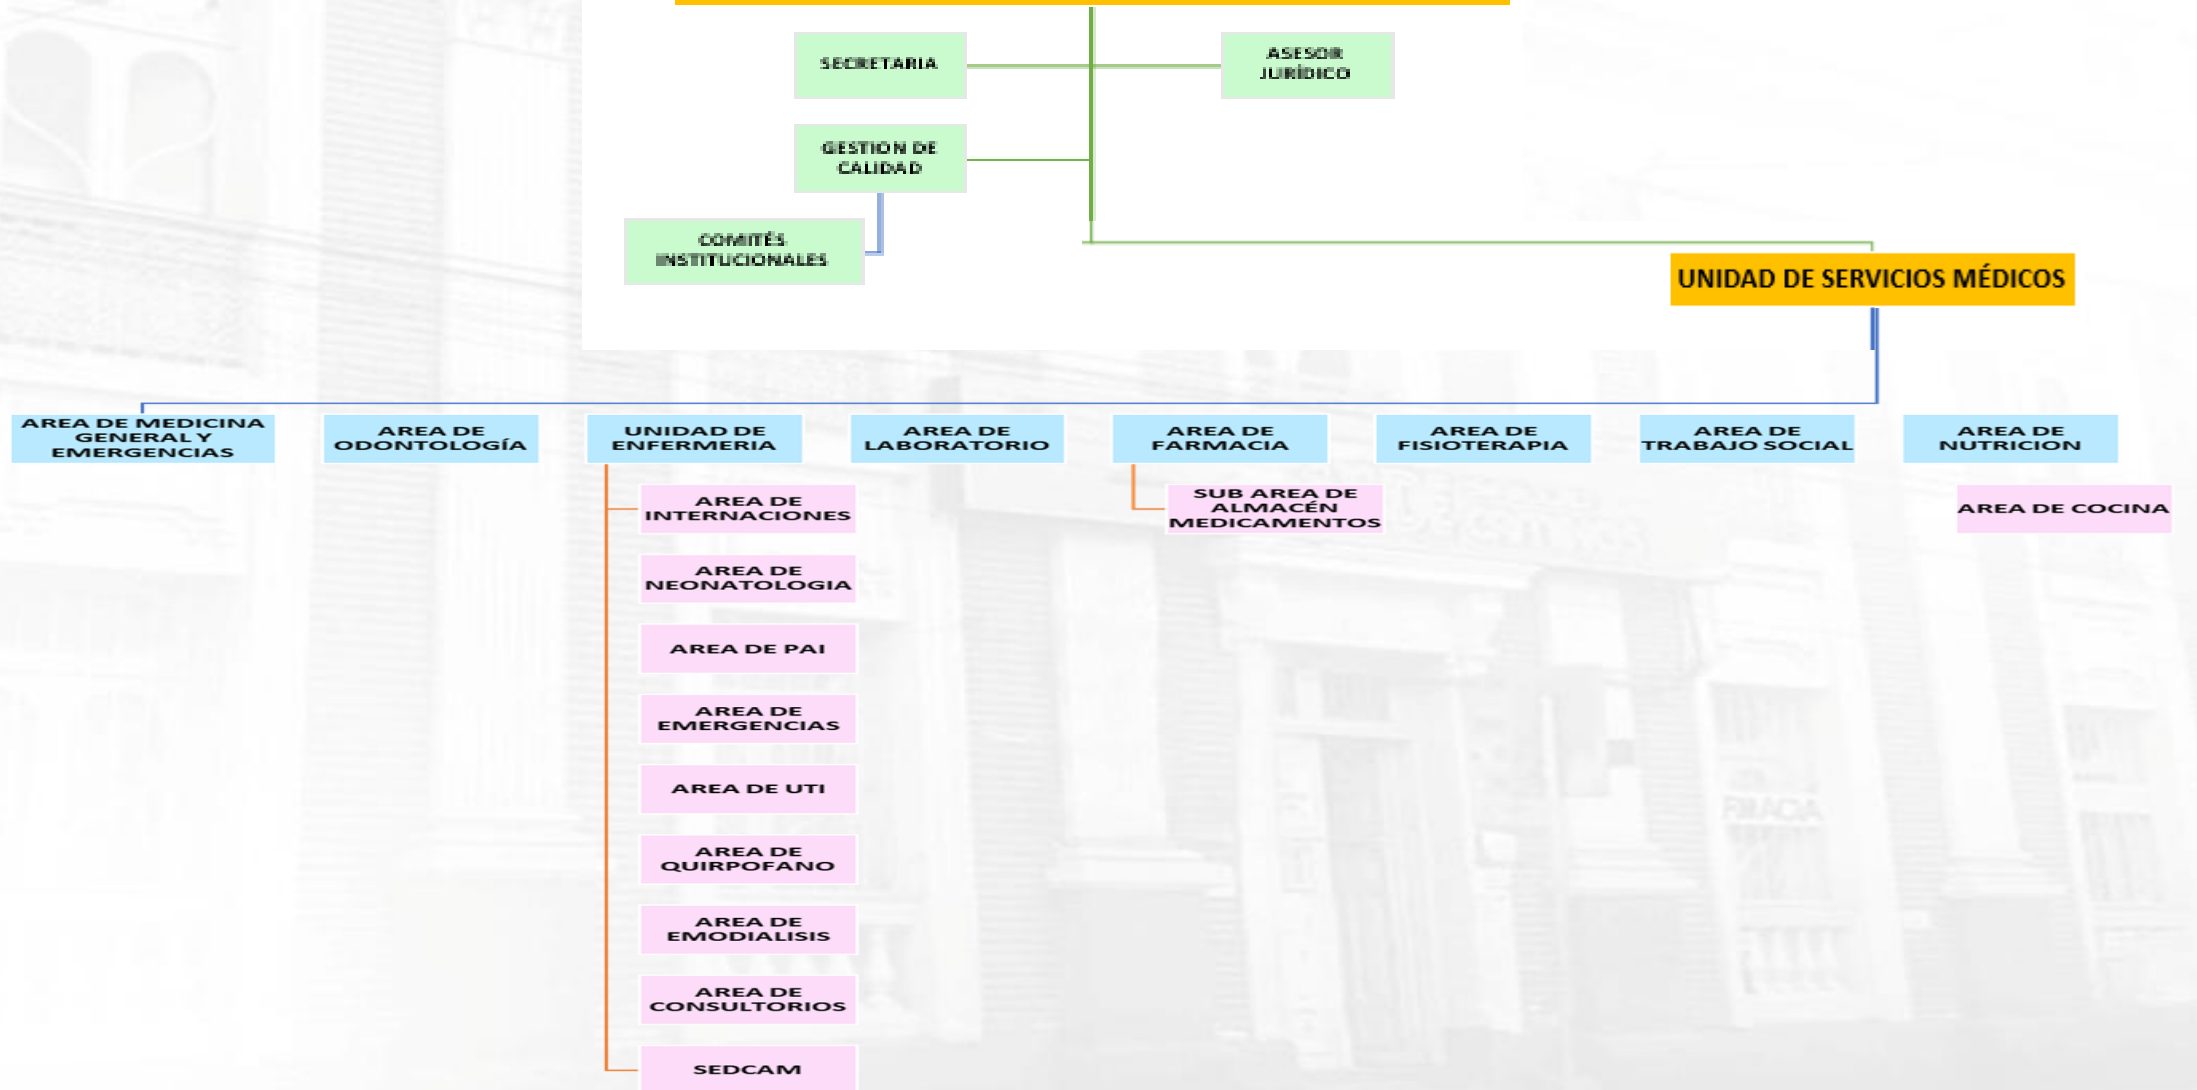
SECRETARIA

ASESOR JURÍDICO

GESTION DE CALIDAD

COMITÉS INSTITUCIONALES

UNIDAD DE SERVICIOS MÉDICOS

AREA DE MEDICINA GENERAL Y EMERGENCIAS

AREA DE ODONTOLOGÍA

UNIDAD DE ENFERMERIA

AREA DE LABORATORIO

AREA DE FARMACIA

AREA DE FISIOTERAPIA

AREA DE TRABAJO SOCIAL

AREA DE NUTRICION

AREA DE INTERNACIONES

AREA DE NEONATOLOGIA

AREA DE PAI

AREA DE EMERGENCIAS

AREA DE UTI

AREA DE QUIRPOFANO

AREA DE EMODIALISIS

AREA DE CONSULTORIOS

SEDCAM

SUB AREA DE ALMACÉN MEDICAMENTOS

AREA DE COCINA